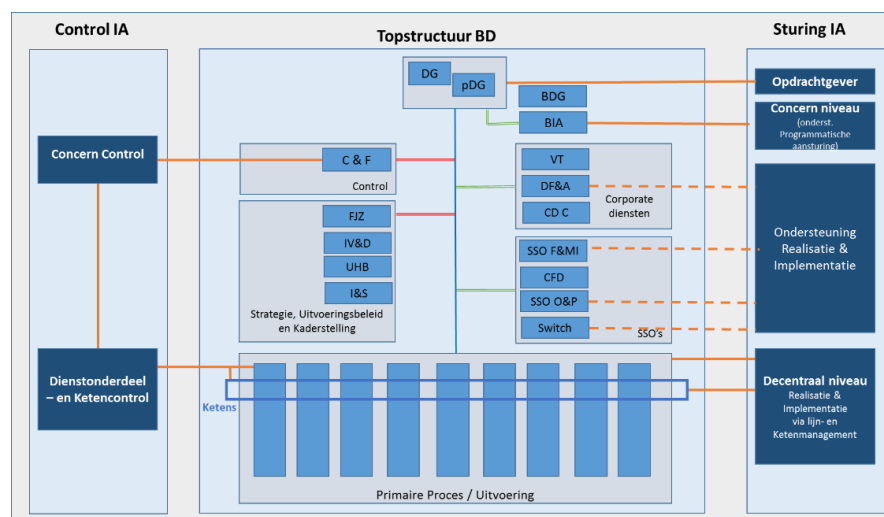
Control IA

Topstructuur BD

Sturing IA

DG

pDG

BDG

BIA

Opdrachtgever

Concern niveau
(onderst. Programmatische aansturing)

Concern Control

C & F

Control

VT

DF&A

CD C

Corporate diensten

FJZ

IV&D

UHB

I&S

Strategie, Uitvoeringsbeleid en Kaderstelling

SSO F&MI

CFD

SSO O&P

Switch

SSO's

Ondersteuning Realisatie & Implementatie

Dienstonderdeel – en Ketencontrol

Ketens

Decentraal niveau
Realisatie & Implementatie via lijn- en Ketenmanagement

Primaire Proces / Uitvoering